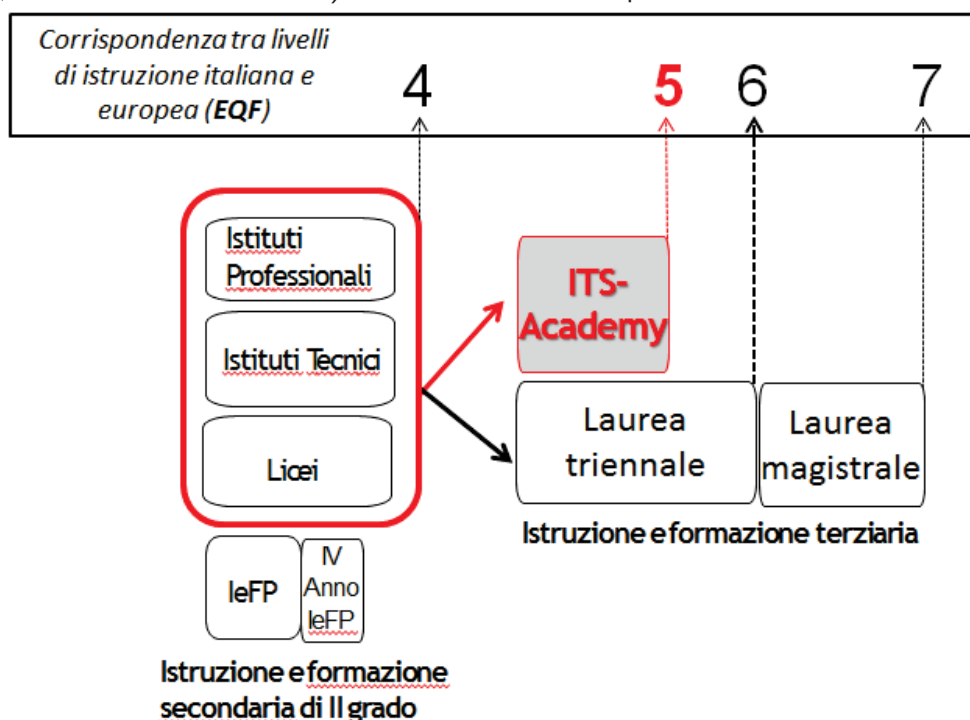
Corrispondenza tra livelli di istruzione italiana e europea (EQF)

4

5

6

7

Istituti Professionali

Istituti Tecnici

Licei

ITS-Academy

Laurea triennale

Laurea magistrale

Istruzione e formazione terziaria

IeFP

IV Anno IeFP

Istruzione e formazione secondaria di II grado